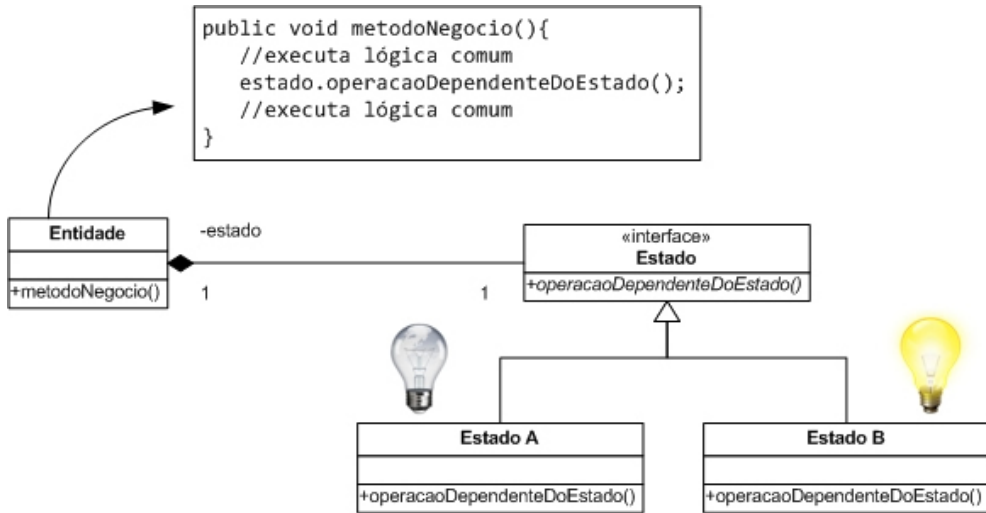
public void metodoNegocio(){
   //executa lógica comum
   estado.operacaoDependenteDoEstado();
   //executa lógica comum
}

Entidade

+metodoNegocio()

-estado

1

1

«interface»
Estado

+operacaoDependenteDoEstado()

Estado A

+operacaoDependenteDoEstado()

Estado B

+operacaoDependenteDoEstado()